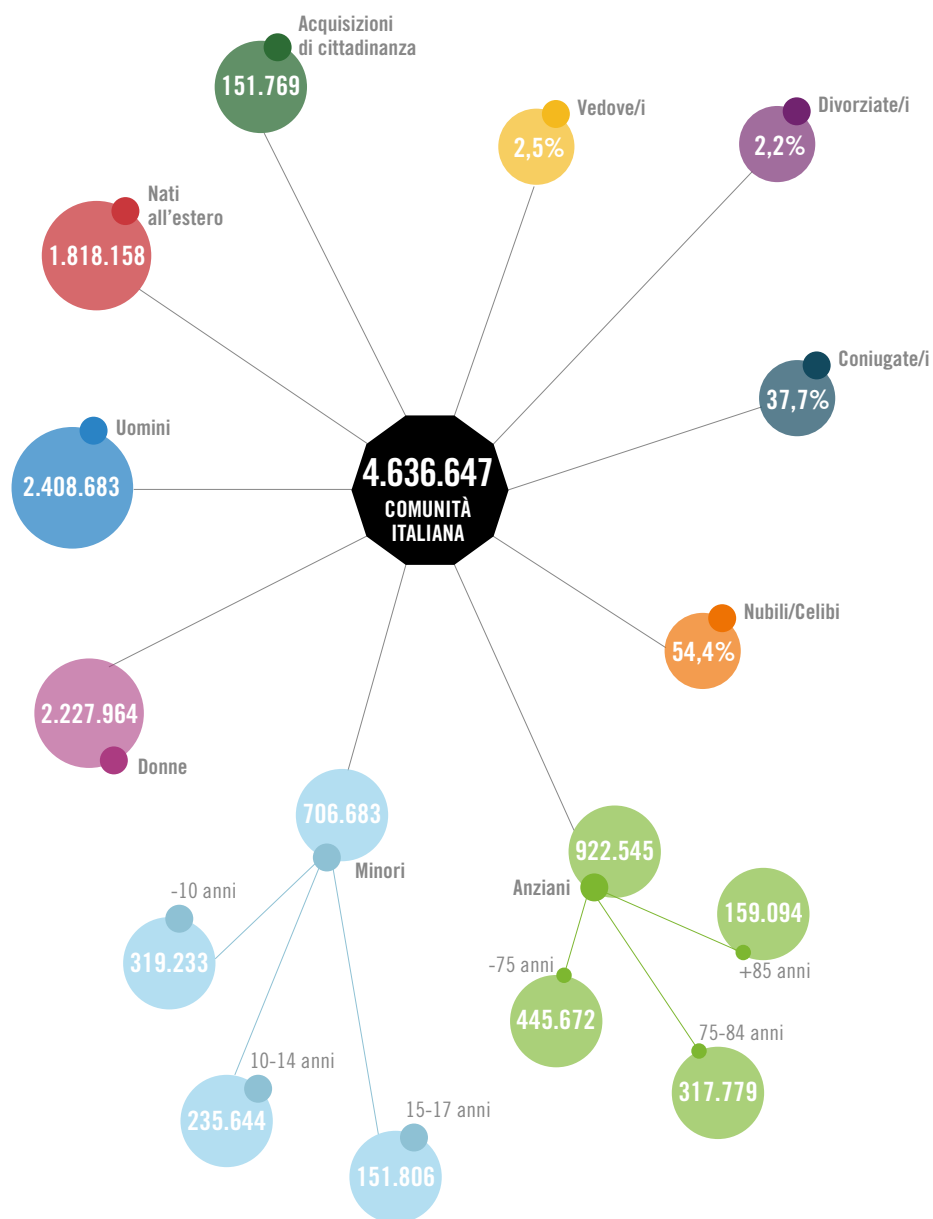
Acquisizioni di cittadinanza
151.769

Vedove/i
2,5%

Divorziate/i
2,2%

Nati all'estero
1.818.158

Coniugate/i
37,7%

Uomini
2.408.683

4.636.647
COMUNITÀ ITALIANA

Nubili/Celibi
54,4%

2.227.964
Donne

706.683
Minori

-10 anni
319.233

10-14 anni
235.644

15-17 anni
151.806

922.545
Anziani

159.094
+85 anni

-75 anni
445.672

75-84 anni
317.779